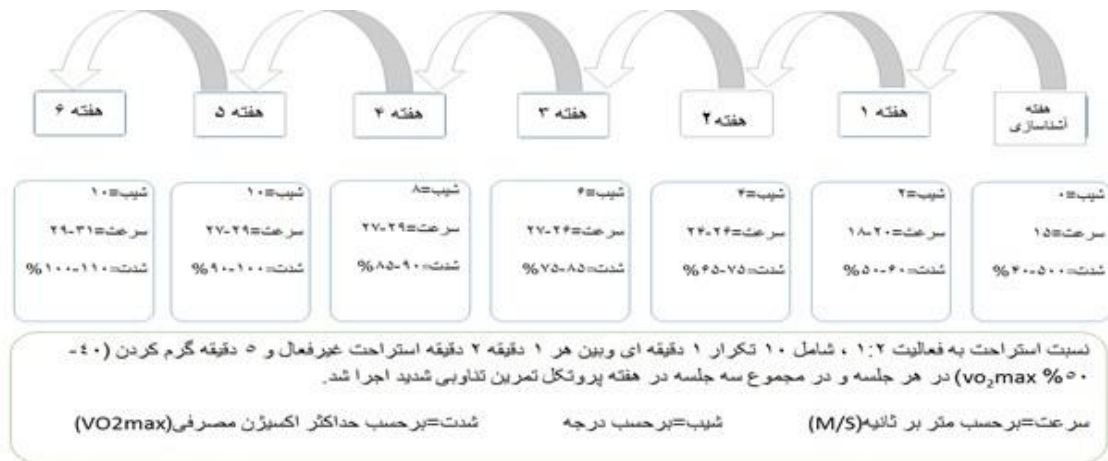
هفته آشناسازی

هفته ۱

هفته ۲

هفته ۳

هفته ۴

هفته ۵

هفته ۶

شیب=۰
سرعت=۱۵
شدت=۵۰-۴۰%

شیب=۲
سرعت=۲۰-۱۸
شدت=۶۰-۵۰%

شیب=۴
سرعت=۲۴-۲۲
شدت=۷۵-۶۵%

شیب=۶
سرعت=۲۶-۲۷
شدت=۸۵-۷۵%

شیب=۸
سرعت=۲۹-۲۷
شدت=۹۰-۸۵%

شیب=۱۰
سرعت=۲۹-۲۷
شدت=۱۰۰-۹۰%

شیب=۱۰
سرعت=۳۱-۲۹
شدت=۱۱۰-۱۰۰%

نسبت استراحت به فعالیت ۱:۲ ، شامل ۱۰ تکرار ۱ دقیقه ای وبین هر ۱ دقیقه ۲ دقیقه استراحت غیرفعال و ۵ دقیقه گرم کردن (۴۰-۵۰ % vo₂max) در هر جلسه و در مجموع سه جلسه در هفته پروتکل تمرین تناوبی شدید اجرا شد.

سرعت=برحسب متر بر ثانیه(M/S)    شیب=برحسب درجه    شدت=برحسب حداکثر اکسیژن مصرفی(VO2max)